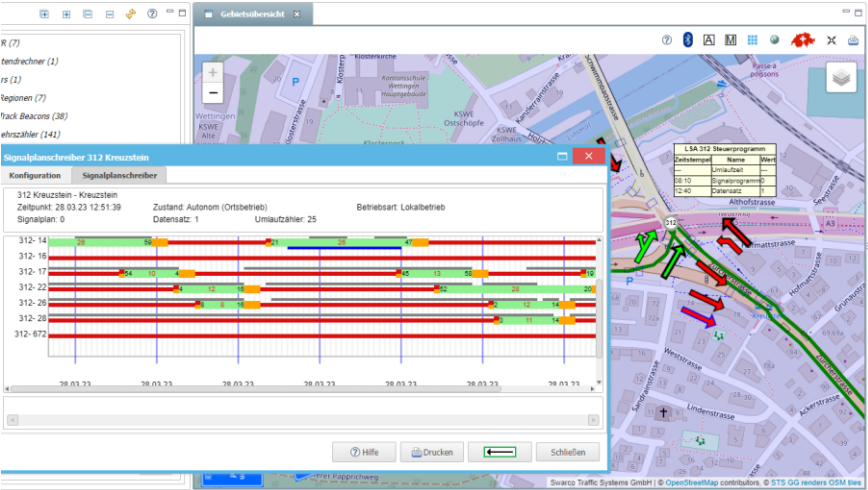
R (7)
tendrechner (1)
rs (1)
Regionen (7)
Track Beacons (38)
ehrszähler (141)

Gebietsübersicht

Signalplanschreiber 312 Kreuzstein

Konfiguration | Signalplanschreiber

312 Kreuzstein - Kreuzstein
Zeitpunkt: 28.03.23 12:51:39
Signalplan: 0
Zustand: Autonom (Ortsbetrieb)
Datensatz: 1
Betriebsart: Lokalbetrieb
Umlaufzähler: 25

312- 14
312- 16
312- 17
312- 22
312- 26
312- 28
312- 672

28 59 21 26 47
54 10 4 45 13 58 19
4 12 18 52 28 20
6 8 18 2 12 14
2 11 14

28.03.23 28.03.23 28.03.23 28.03.23 28.03.23 28.03.23 28.03.23

Hilfe
Drucken
Schließen

LSA 312 Steuerprogramm
| Zeitstempel | Name | Wert |
|---|---|---|
| --- | Umlaufzeit | --- |
| 08:10 | Signalprogramm | 0 |
| 12:40 | Datensatz | 1 |

Klosterkirche
Kantonsschule Wettingen Hauptgebäude
KSWE Alte
KSWE Ostschöpfe
KSWE Zollhaus
Wettingen
Klosterstrasse
Kanzlerstrasse
Schwimmbadstrasse
Althofstrasse
Seestrasse
Mattstrasse
Holmattstrasse
Grünaustrasse
Zürcherstrasse
Weststrasse
Sandreutestrasse
Lindenstrasse
Ackerstrasse
Pappichweg
A3
poissons
312
P

Swarco Traffic Systems GmbH | © OpenStreetMap contributors. © STS GG renders OSM tiles